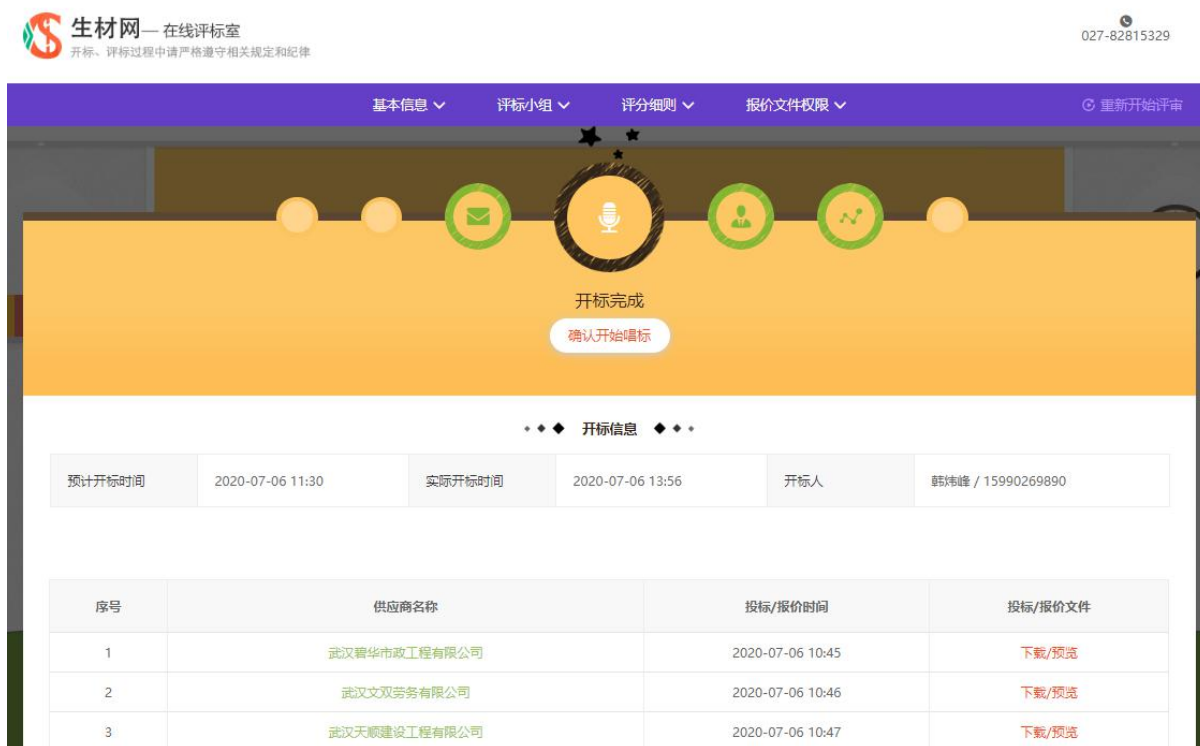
生材网— 在线评标室
开标、评标过程中请严格遵守相关规定和纪律

027-82815329

基本信息 评标小组 评分细则 报价文件权限 重新开始评审

开标完成
确认开始唱标

开标信息

| 预计开标时间 | 2020-07-06 11:30 | 实际开标时间 | 2020-07-06 13:56 | 开标人 | 韩炜峰 / 15990269890 |
|---|---|---|---|---|---|

| 序号 | 供应商名称 | 投标/报价时间 | 投标/报价文件 |
|---|---|---|---|
| 1 | 武汉碧华市政工程有限公司 | 2020-07-06 10:45 | 下载/预览 |
| 2 | 武汉文双劳务有限公司 | 2020-07-06 10:46 | 下载/预览 |
| 3 | 武汉天顺建设工程有限公司 | 2020-07-06 10:47 | 下载/预览 |